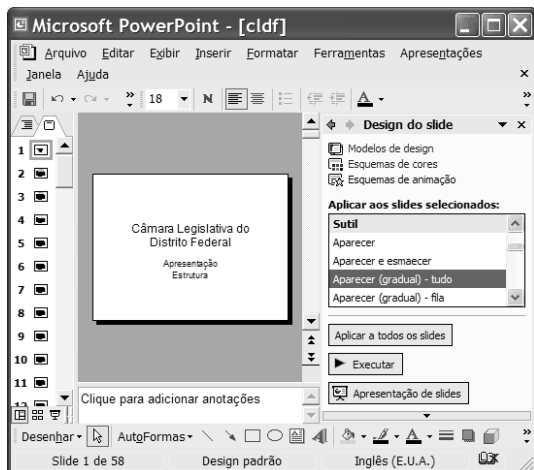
Microsoft PowerPoint - [cldf]

Arquivo Editar Exibir Inserir Formatar Ferramentas Apresentações Janela Ajuda

18 N A

1
2
3
4
5
6
7
8
9
10
11
12

Câmara Legislativa do Distrito Federal

Apresentação
Estrutura

Clique para adicionar anotações

Design do slide

Modelos de design
Esquemas de cores
Esquemas de animação

Aplicar aos slides selecionados:

Sutil
Aparecer
Aparecer e esmaecer
Aparecer (gradual) - tudo
Aparecer (gradual) - fila

Aplicar a todos os slides

Executar

Apresentação de slides

Desenhar AutoFormas

Slide 1 de 58 Design padrão Inglês (E.U.A.)